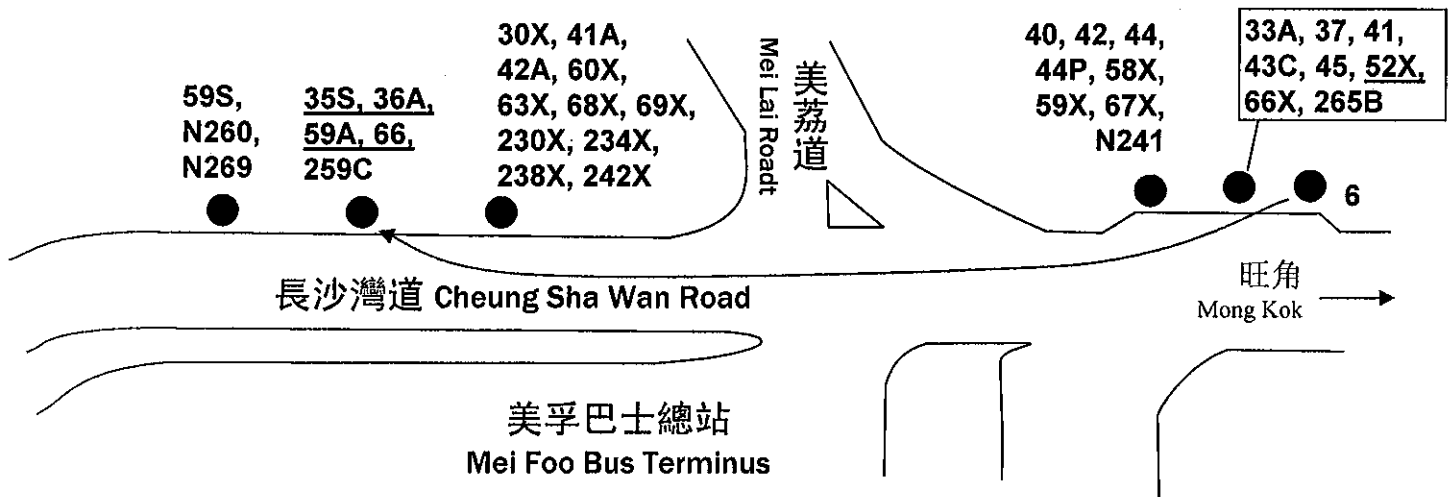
59S, N260, N269

35S, 36A, 59A, 66, 259C

30X, 41A, 42A, 60X, 63X, 68X, 69X, 230X, 234X, 238X, 242X

Mei Lai Roadt

美荔道

40, 42, 44, 44P, 58X, 59X, 67X, N241

33A, 37, 41, 43C, 45, 52X, 66X, 265B

6

長沙灣道 Cheung Sha Wan Road

旺角
Mong Kok

美孚巴士總站
Mei Foo Bus Terminus